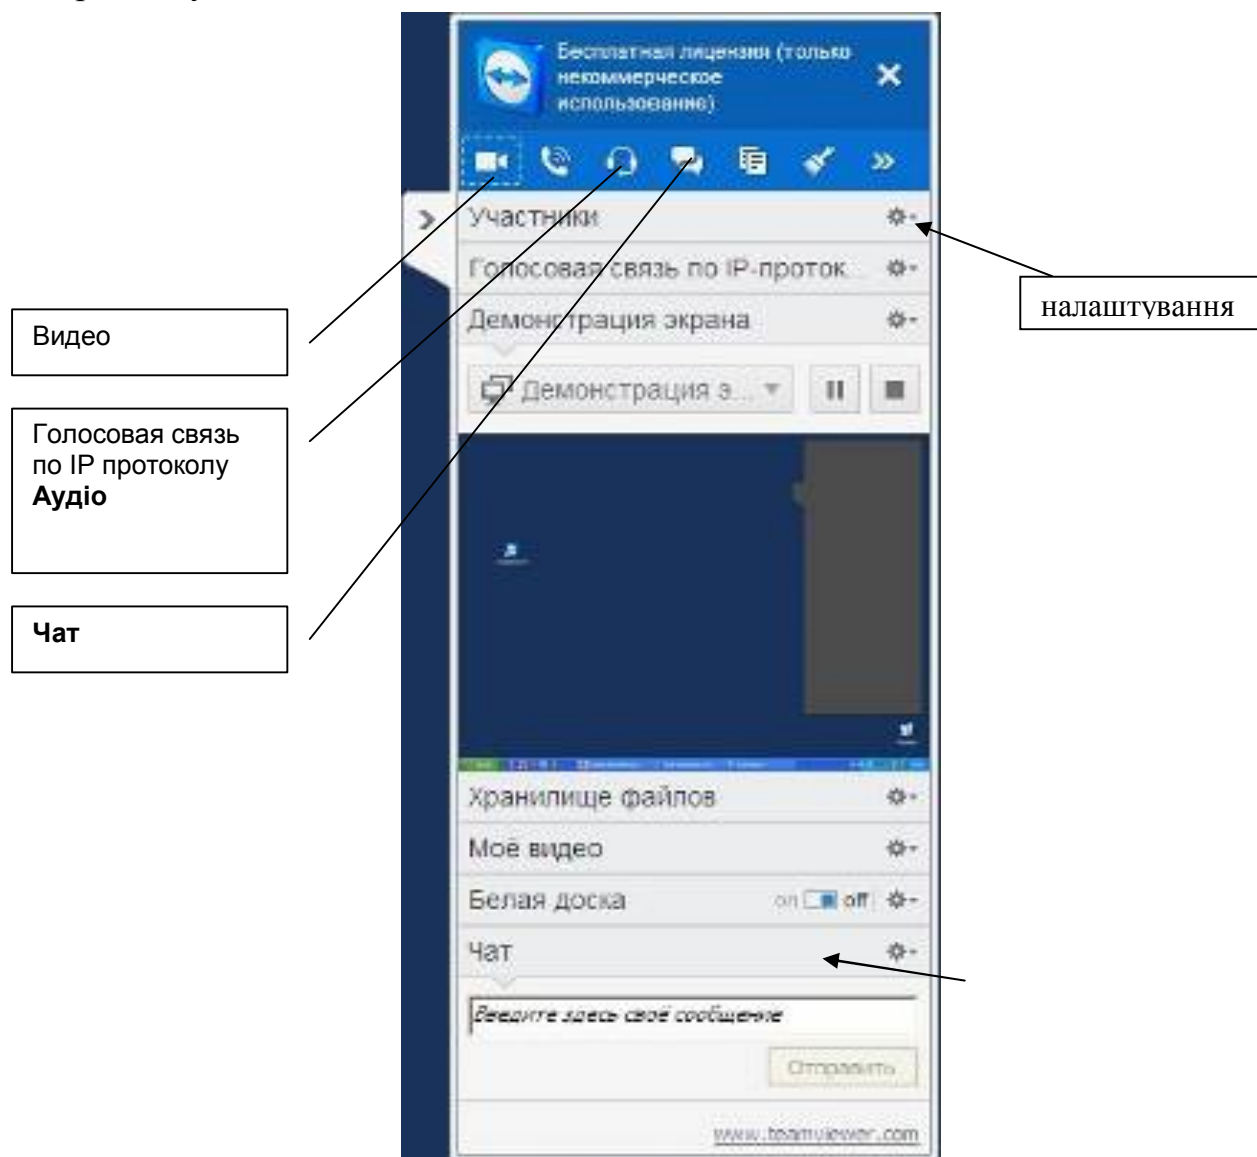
Бесплатная лицензия (только некоммерческое использование)

Участники

Голосовая связь по IP-проток...

Демонстрация экрана

Демонстрация э...

Хранилище файлов

Моё видео

Белая доска on off

Чат

Введите здесь своё сообщение

Отправить

www.teamviewer.com

Видео

Голосовая связь по IP протоколу **Аудіо**

**Чат**

налаштування